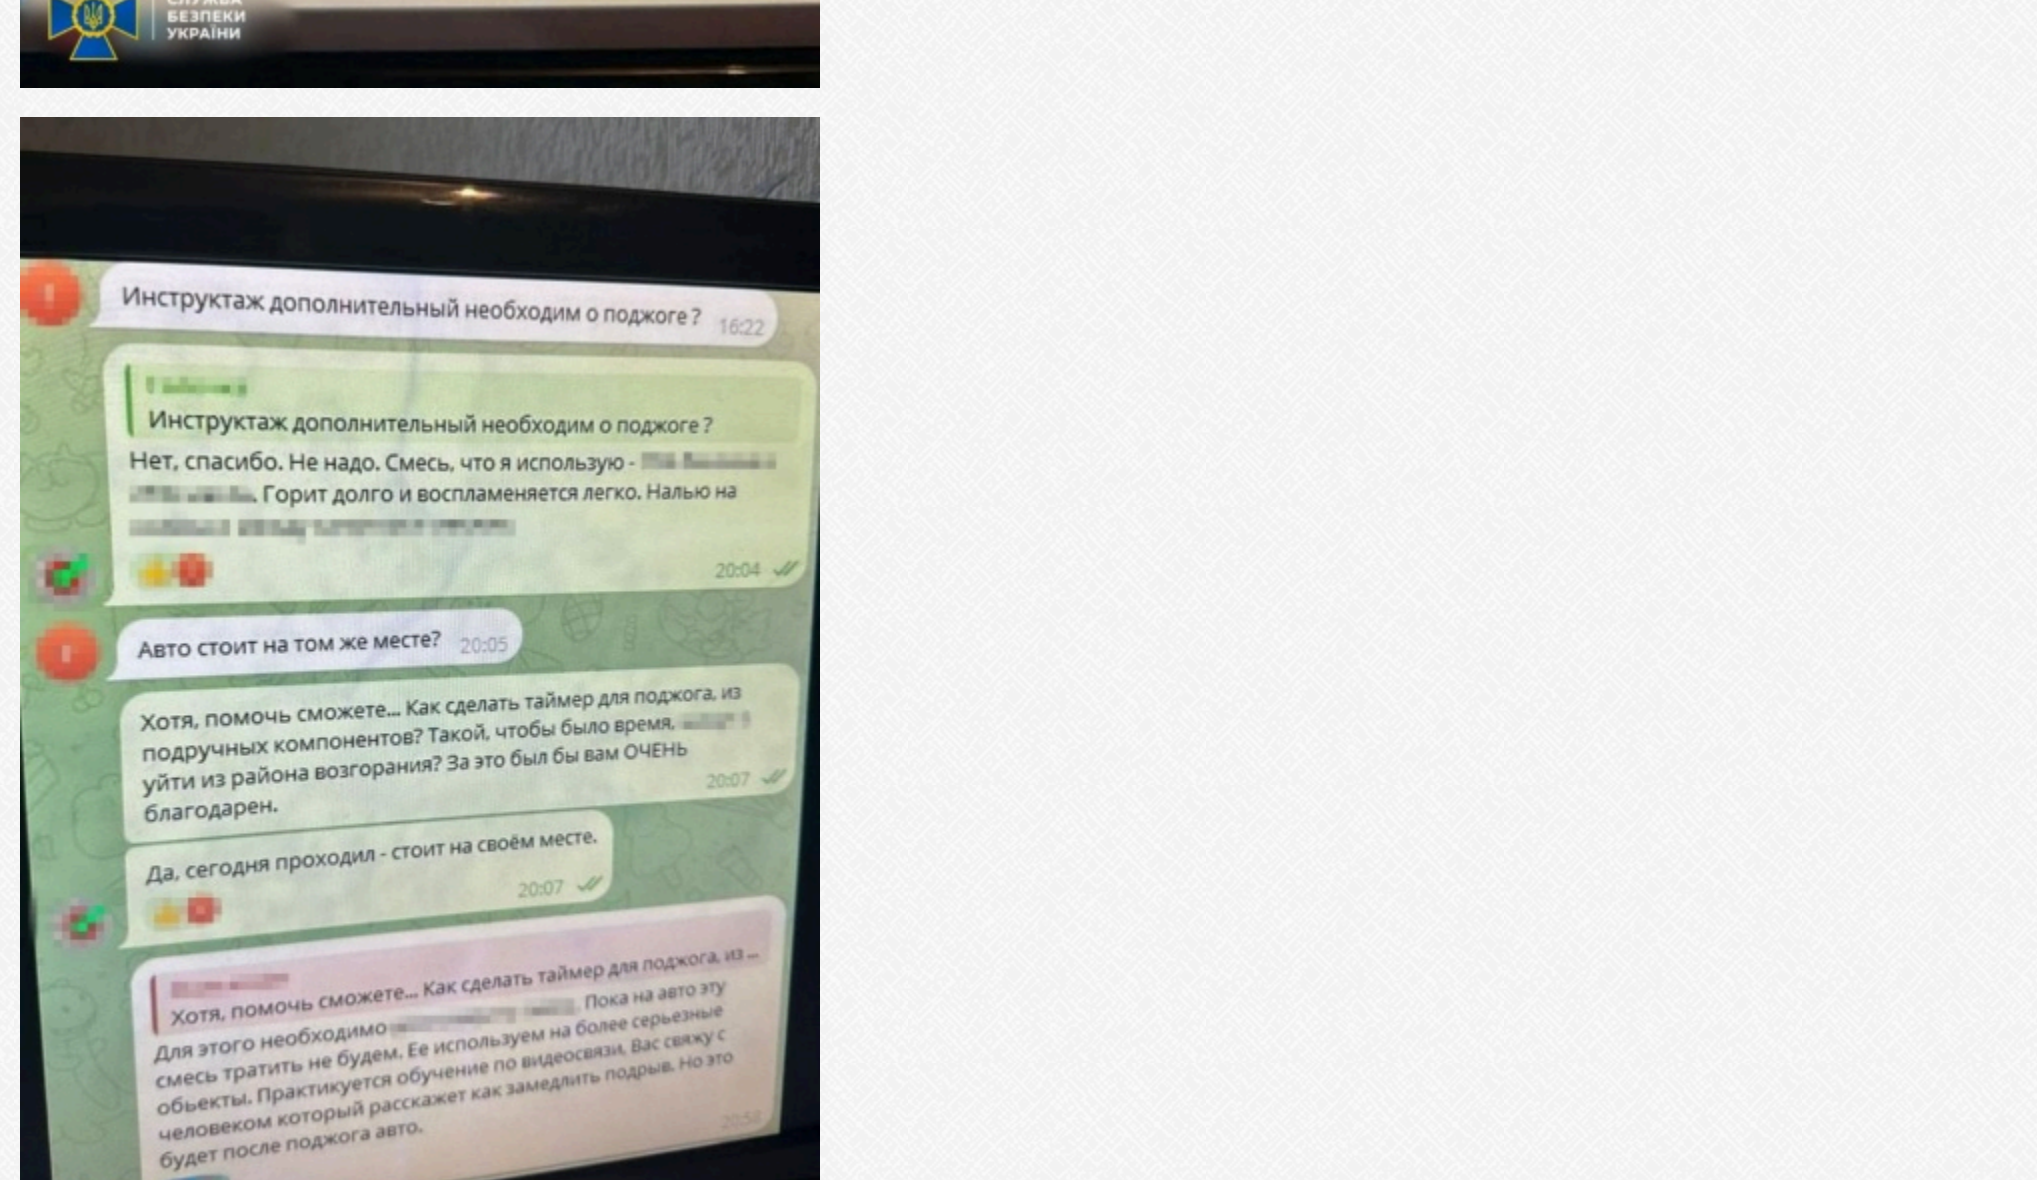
СЛУЖБА БЕЗПЕКИ УКРАЇНИ

Инструктаж дополнительный необходим о поджоге? 16:22

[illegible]
Инструктаж дополнительный необходим о поджоге?
Нет, спасибо. Не надо. Смесь, что я использую - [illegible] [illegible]. Горит долго и воспламеняется легко. Налью на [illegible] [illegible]
20:04

Авто стоит на том же месте? 20:05

Хотя, помочь сможете... Как сделать таймер для поджога, из подручных компонентов? Такой, чтобы было время, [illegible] уйти из района возгорания? За это был бы вам ОЧЕНЬ благодарен. 20:07

Да, сегодня проходил - стоит на своём месте. 20:07

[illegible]
Хотя, помочь сможете... Как сделать таймер для поджога, из ...
Для этого необходимо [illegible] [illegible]. Пока на авто эту смесь тратить не будем. Ее используем на более серьезные обьекты. Практикуется обучение по видеосвязи. Вас свяжу с человеком который расскажет как замедлить подрыв. Но это будет после поджога авто. 20:58